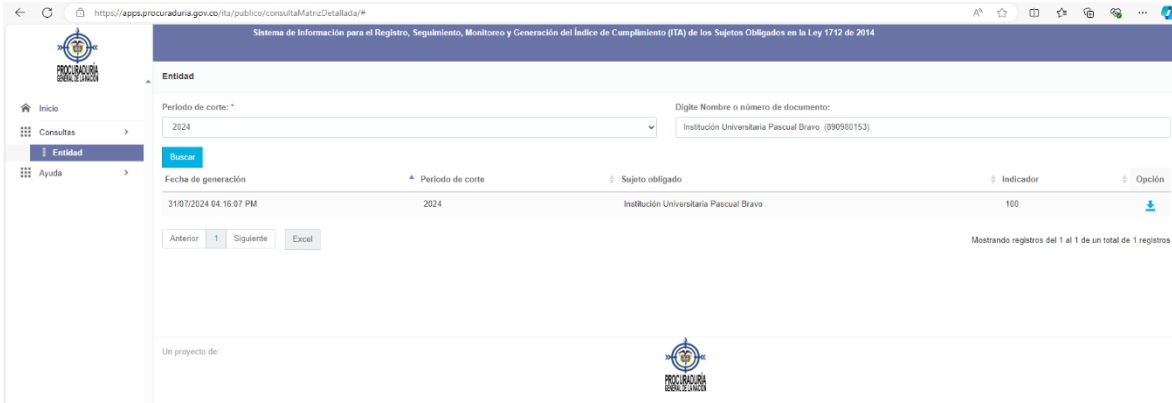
https://apps.procuraduria.gov.co/ita/publico/consultaMatrizDetallada/#

PROCURADURÍA GENERAL DE LA NACIÓN

Sistema de Información para el Registro, Seguimiento, Monitoreo y Generación del Índice de Cumplimiento (ITA) de los Sujetos Obligados en la Ley 1712 de 2014

Inicio
Consultas
Entidad
Ayuda

Entidad

Periodo de corte: *
2024

Digite Nombre o número de documento:
Institución Universitaria Pascual Bravo (890980153)

Buscar

| Fecha de generación | Periodo de corte | Sujeto obligado | Indicador | Opción |
|---|---|---|---|---|
| 31/07/2024 04:16:07 PM | 2024 | Institución Universitaria Pascual Bravo | 100 | |

Anterior 1 Siguiente Excel

Mostrando registros del 1 al 1 de un total de 1 registros

Un proyecto de:

PROCURADURÍA GENERAL DE LA NACIÓN